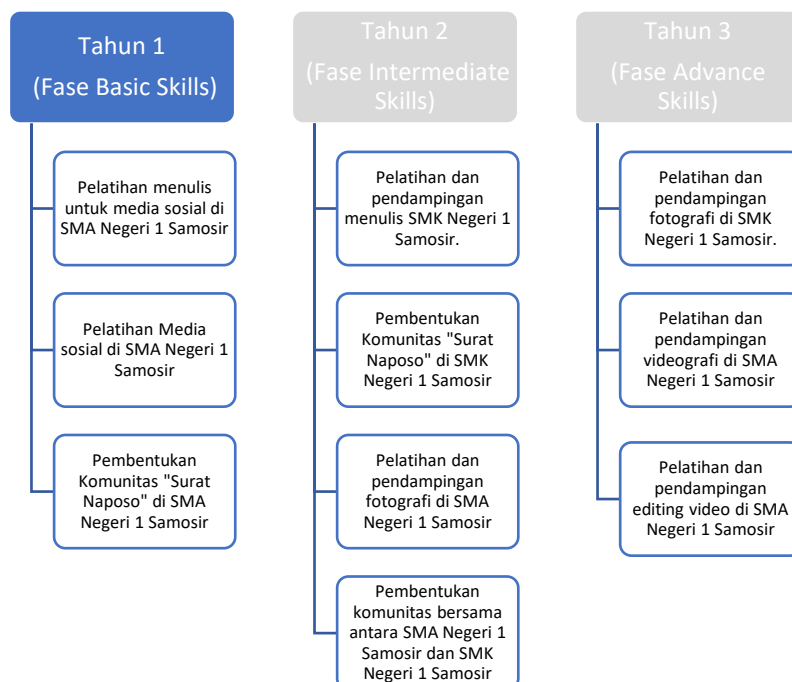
Tahun 1
(Fase Basic Skills)

Pelatihan menulis untuk media sosial di SMA Negeri 1 Samosir

Pelatihan Media sosial di SMA Negeri 1 Samosir

Pembentukan Komunitas "Surat Naposo" di SMA Negeri 1 Samosir

Tahun 2
(Fase Intermediate Skills)

Pelatihan dan pendampingan menulis SMK Negeri 1 Samosir.

Pembentukan Komunitas "Surat Naposo" di SMK Negeri 1 Samosir

Pelatihan dan pendampingan fotografi di SMA Negeri 1 Samosir

Pembentukan komunitas bersama antara SMA Negeri 1 Samosir dan SMK Negeri 1 Samosir

Tahun 3
(Fase Advance Skills)

Pelatihan dan pendampingan fotografi di SMK Negeri 1 Samosir.

Pelatihan dan pendampingan videografi di SMA Negeri 1 Samosir

Pelatihan dan pendampingan editing video di SMA Negeri 1 Samosir